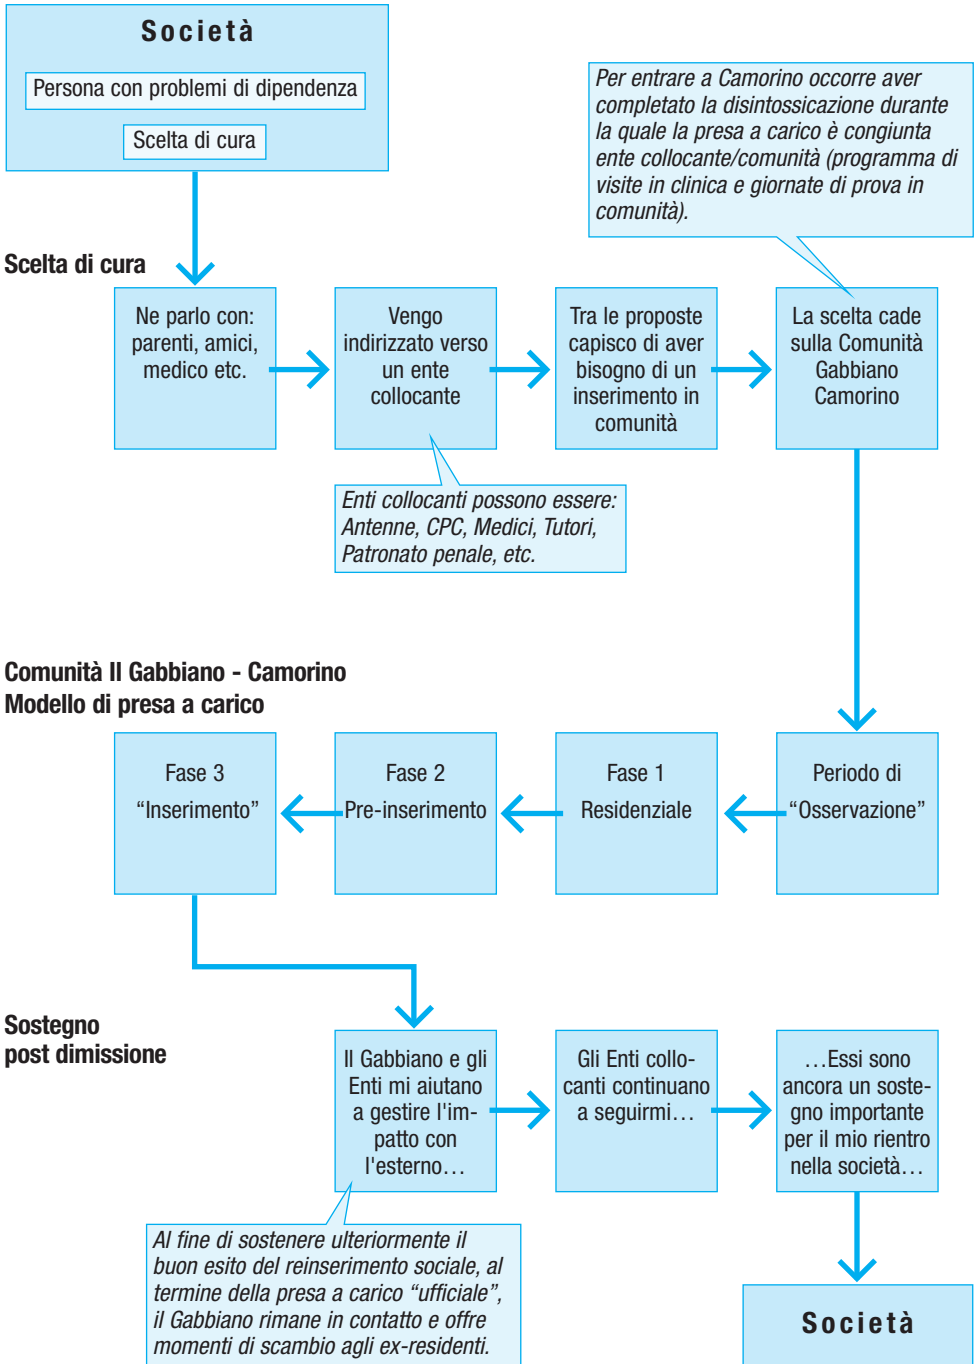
Società

Persona con problemi di dipendenza

Scelta di cura

Per entrare a Camorino occorre aver completato la disintossicazione durante la quale la presa a carico è congiunta ente collocante/comunità (programma di visite in clinica e giornate di prova in comunità).

Scelta di cura

Ne parlo con: parenti, amici, medico etc.

Vengo indirizzato verso un ente collocante

Tra le proposte capisco di aver bisogno di un inserimento in comunità

La scelta cade sulla Comunità Gabbiano Camorino

Enti collocanti possono essere: Antenne, CPC, Medici, Tutori, Patronato penale, etc.

Comunità Il Gabbiano - Camorino
Modello di presa a carico

Fase 3
"Inserimento"

Fase 2
Pre-inserimento

Fase 1
Residenziale

Periodo di
"Osservazione"

Sostegno
post dimissione

Il Gabbiano e gli Enti mi aiutano a gestire l'impatto con l'esterno…

Gli Enti collocanti continuano a seguirmi…

…Essi sono ancora un sostegno importante per il mio rientro nella società…

Al fine di sostenere ulteriormente il buon esito del reinserimento sociale, al termine della presa a carico "ufficiale", il Gabbiano rimane in contatto e offre momenti di scambio agli ex-residenti.

Società